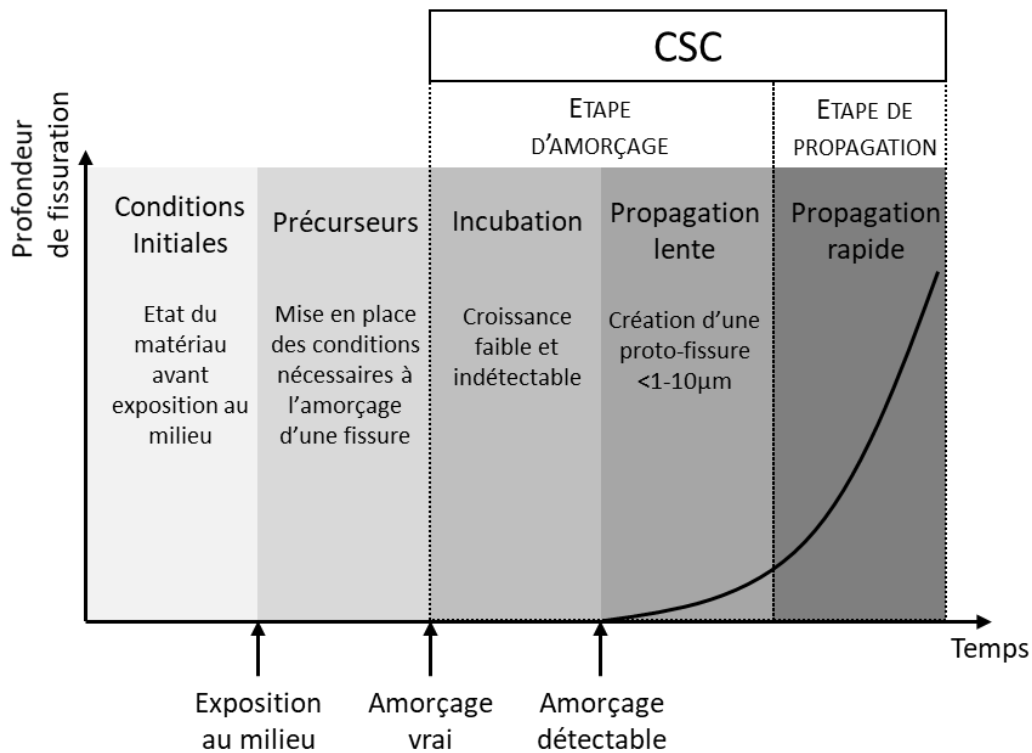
CSC

Etape d'amorçage

Etape de propagation

Profondeur de fissuration

Conditions Initiales

Etat du matériau avant exposition au milieu

Précurseurs

Mise en place des conditions nécessaires à l'amorçage d'une fissure

Incubation

Croissance faible et indétectable

Propagation lente

Création d'une proto-fissure <1-10µm

Propagation rapide

Temps

Exposition au milieu

Amorçage vrai

Amorçage détectable